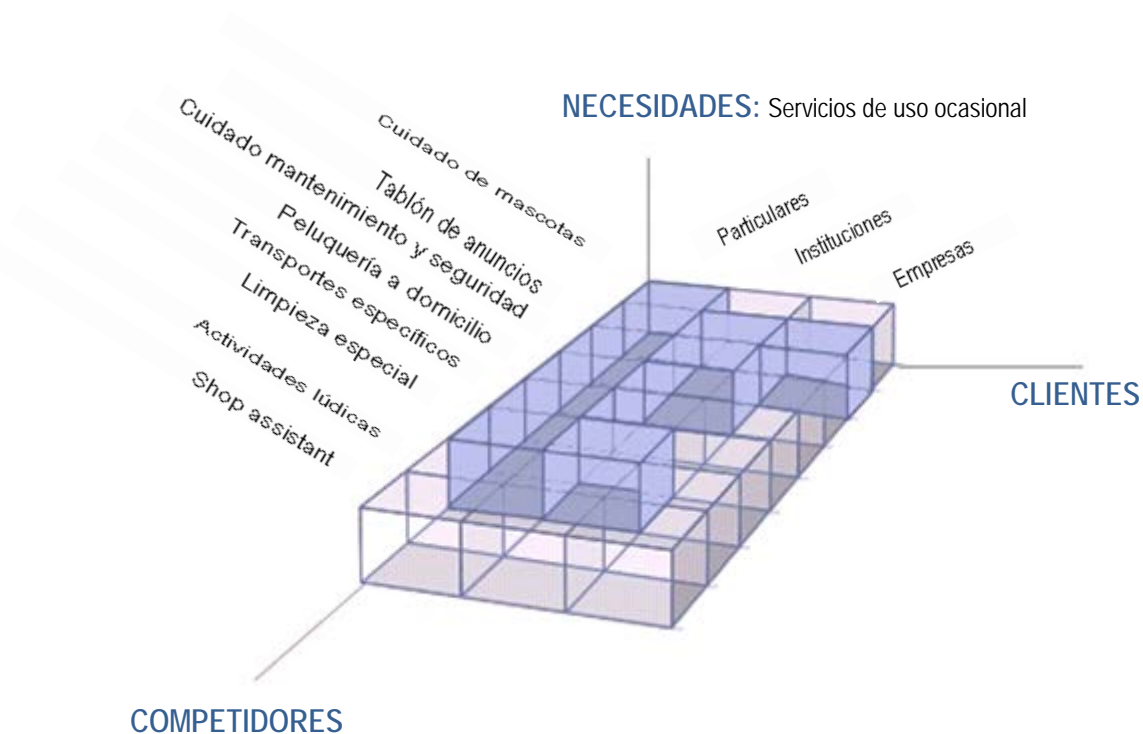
NECESIDADES: Servicios de uso ocasional

Cuidado de mascotas
Tablón de anuncios
Cuidado mantenimiento y seguridad
Peluquería a domicilio
Transportes específicos
Limpieza especial
Actividades lúdicas
Shop assistant

Particulares
Instituciones
Empresas

CLIENTES

COMPETIDORES